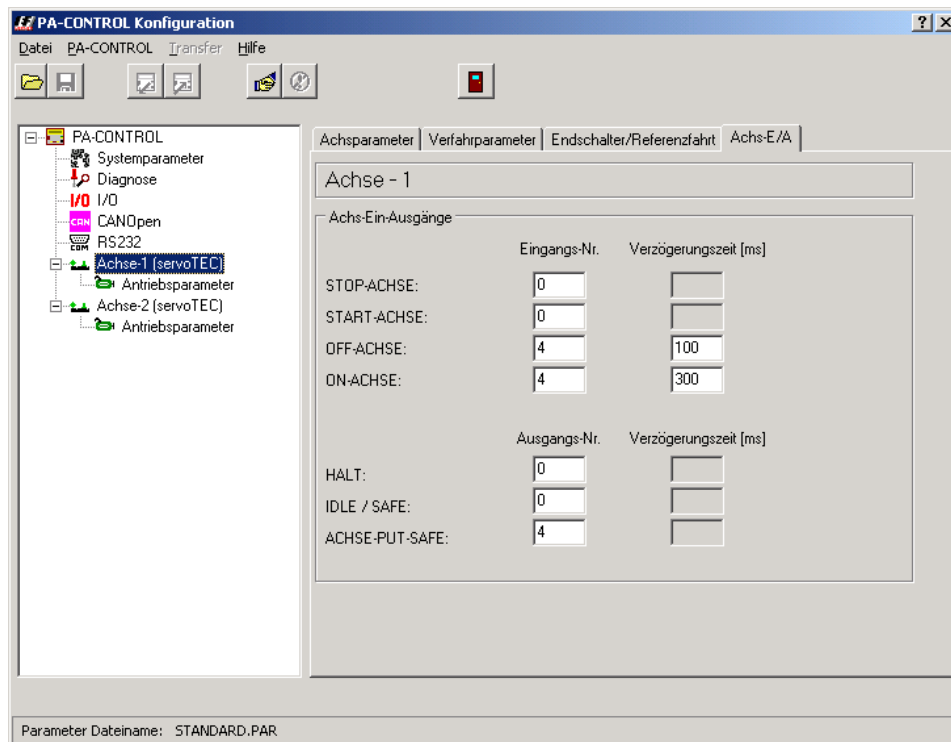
PA-CONTROL Konfiguration

?

X

Datei PA-CONTROL Transfer Hilfe

PA-CONTROL
Systemparameter
Diagnose
I/O I/O
CAN CANOpen
COM RS232
Achse-1 (servoTEC)
Antriebsparameter
Achse-2 (servoTEC)
Antriebsparameter

Achsparameter | Verfahrparameter | Endschalter/Referenzfahrt | Achs-E/A

Achse - 1

Achs-Ein-Ausgänge

| | Eingangs-Nr. | Verzögerungszeit [ms] |
|---|---|---|
| STOP-ACHSE: | 0 | |
| START-ACHSE: | 0 | |
| OFF-ACHSE: | 4 | 100 |
| ON-ACHSE: | 4 | 300 |

| | Ausgangs-Nr. | Verzögerungszeit [ms] |
|---|---|---|
| HALT: | 0 | |
| IDLE / SAFE: | 0 | |
| ACHSE-PUT-SAFE: | 4 | |

Parameter Dateiname: STANDARD.PAR